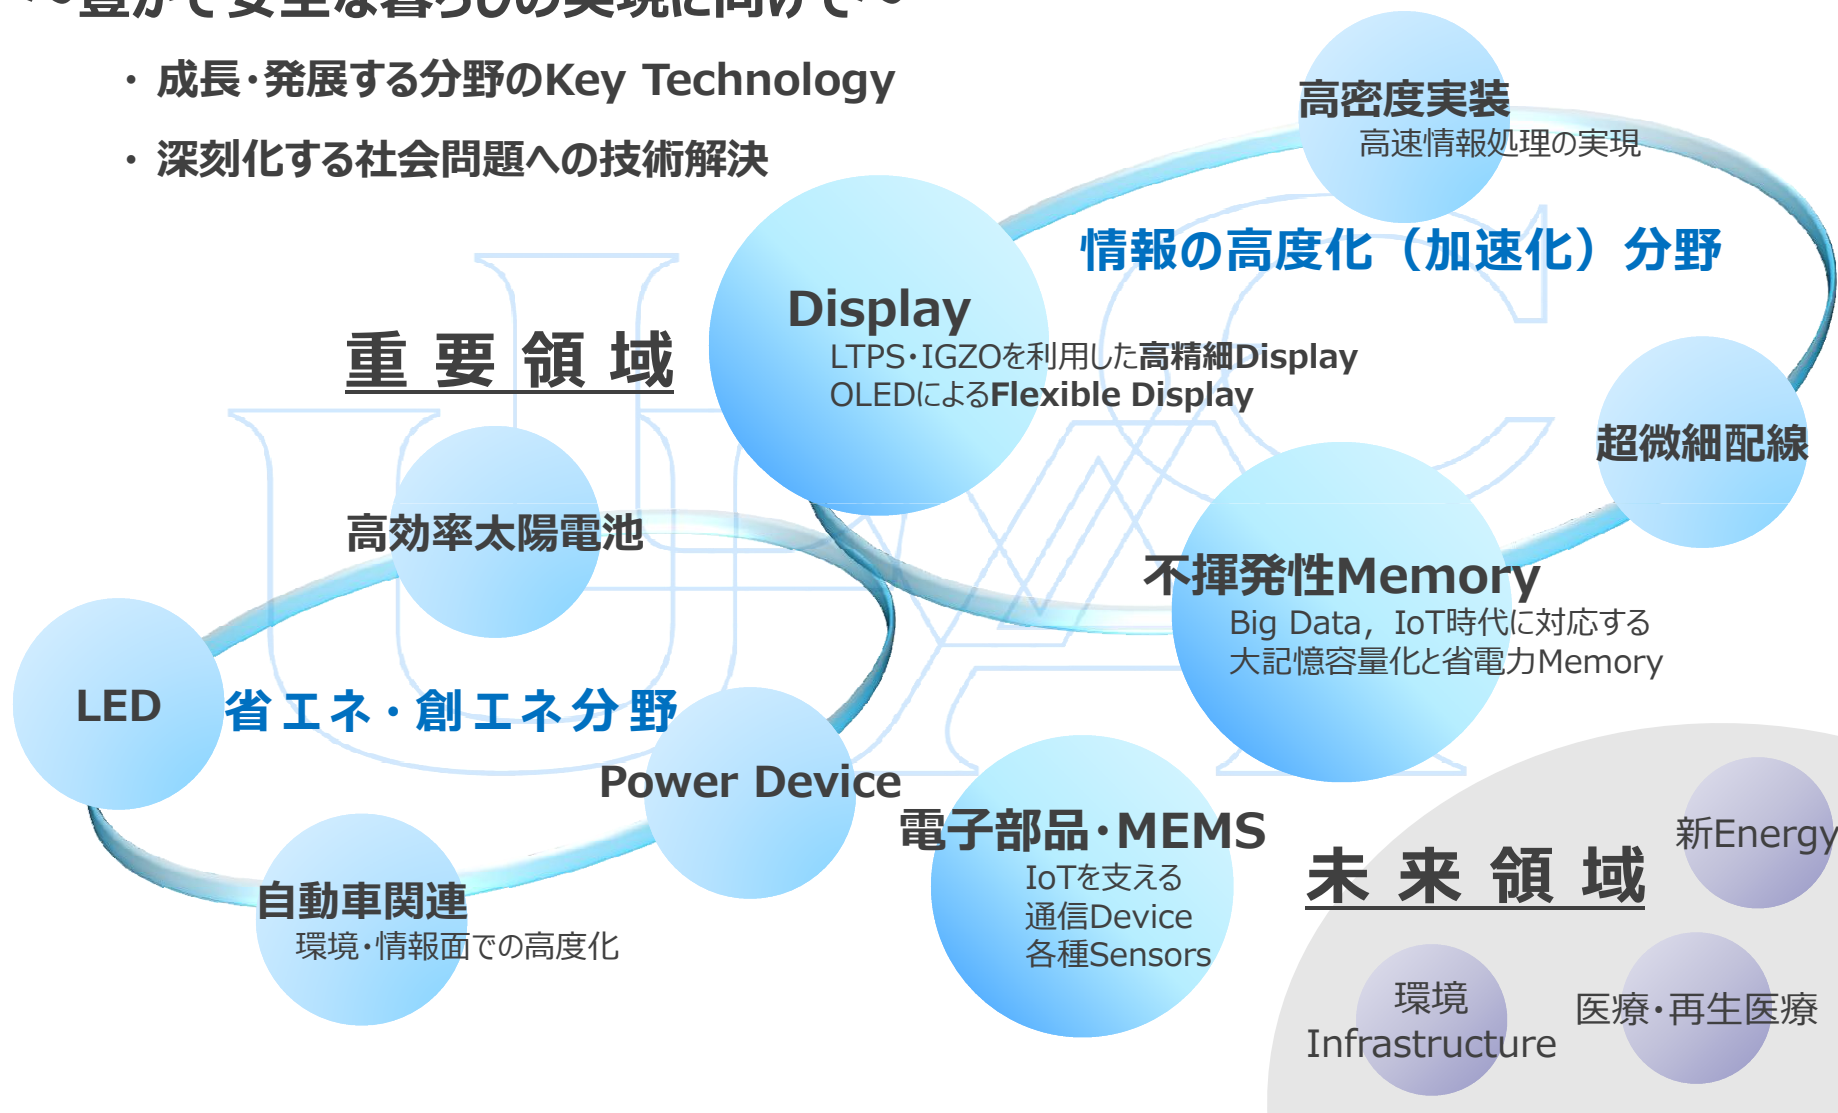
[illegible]

・成長・発展する分野のKey Technology

・深刻化する社会問題への技術解決

高密度実装
高速情報処理の実現

情報の高度化（加速化）分野

Display
LTPS・IGZOを利用した高精細Display
OLEDによるFlexible Display

重 要 領 域

超微細配線

高効率太陽電池

不揮発性Memory
Big Data，IoT時代に対応する
大記憶容量化と省電力Memory

LED

省エネ・創エネ分野

Power Device

電子部品・MEMS
IoTを支える
通信Device
各種Sensors

自動車関連
環境・情報面での高度化

未 来 領 域

新Energy

環境
Infrastructure

医療・再生医療